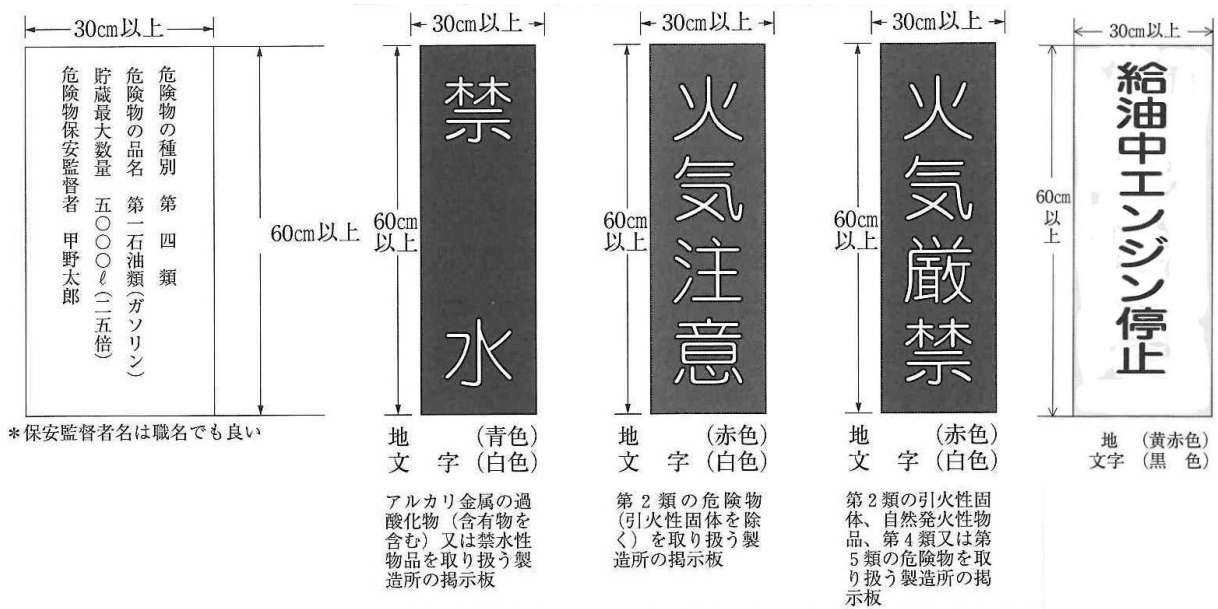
30cm以上

危険物の種別　第　四　類
危険物の品名　第一石油類（ガソリン）
貯蔵最大数量　五〇〇〇ℓ（二五倍）
危険物保安監督者　甲野太郎

60cm以上

＊保安監督者名は職名でも良い

30cm以上

禁

水

60cm以上

地　（青色）
文　字（白色）

アルカリ金属の過酸化物（含有物を含む）又は禁水性物品を取り扱う製造所の掲示板

30cm以上

火気注意

60cm以上

地　（赤色）
文　字（白色）

第２類の危険物（引火性固体を除く）を取り扱う製造所の掲示板

30cm以上

火気厳禁

60cm以上

地　（赤色）
文　字（白色）

第２類の引火性固体、自然発火性物品、第４類又は第５類の危険物を取り扱う製造所の掲示板

30cm以上

給油中エンジン停止

60cm以上

地　（黄赤色）
文字　（黒　色）